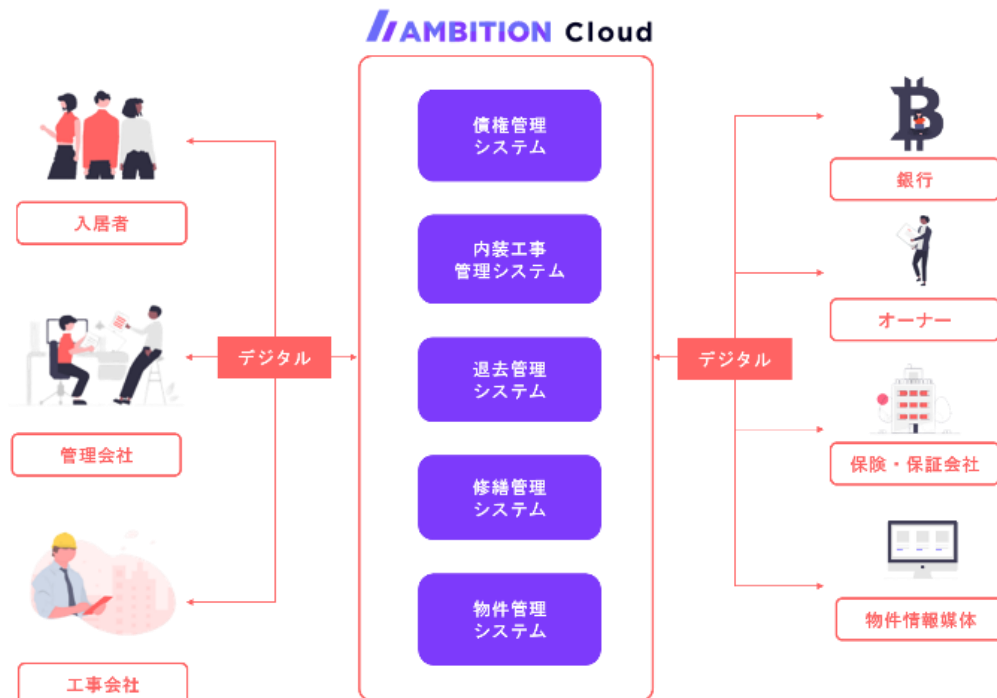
AMBITION Cloud

入居者

管理会社

工事会社

デジタル

債権管理
システム

内装工事
管理システム

退去管理
システム

修繕管理
システム

物件管理
システム

デジタル

B

銀行

オーナー

保険・保証会社

物件情報媒体